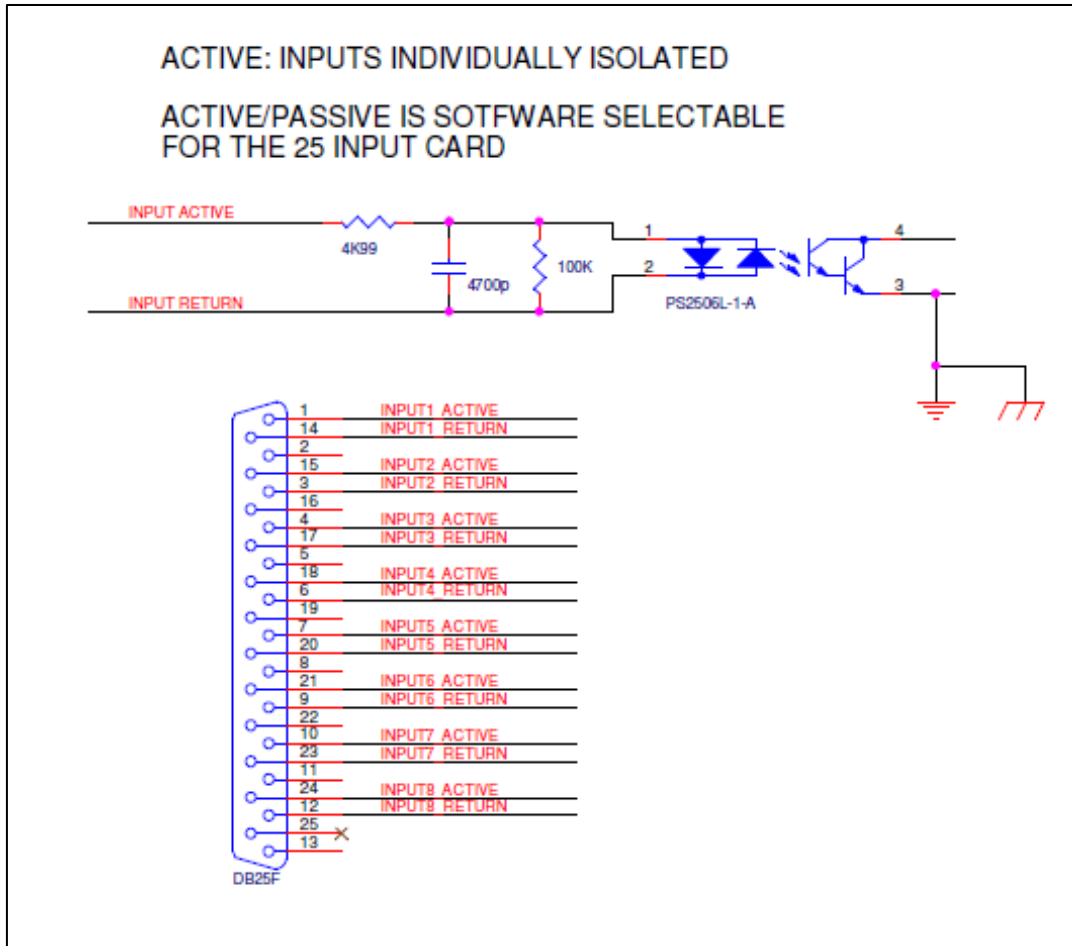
ACTIVE: INPUTS INDIVIDUALLY ISOLATED

ACTIVE/PASSIVE IS SOTFWARE SELECTABLE FOR THE 25 INPUT CARD

INPUT ACTIVE
4K99
4700p
100K
1
2
PS2506L-1-A
4
3
INPUT RETURN

1 INPUT1 ACTIVE
14 INPUT1 RETURN
2
15 INPUT2 ACTIVE
3 INPUT2 RETURN
16
4 INPUT3 ACTIVE
17 INPUT3 RETURN
5
18 INPUT4 ACTIVE
6 INPUT4 RETURN
19
7 INPUT5 ACTIVE
20 INPUT5 RETURN
8
21 INPUT6 ACTIVE
9 INPUT6 RETURN
22
10 INPUT7 ACTIVE
23 INPUT7 RETURN
11
24 INPUT8 ACTIVE
12 INPUT8 RETURN
25
13
DB25F